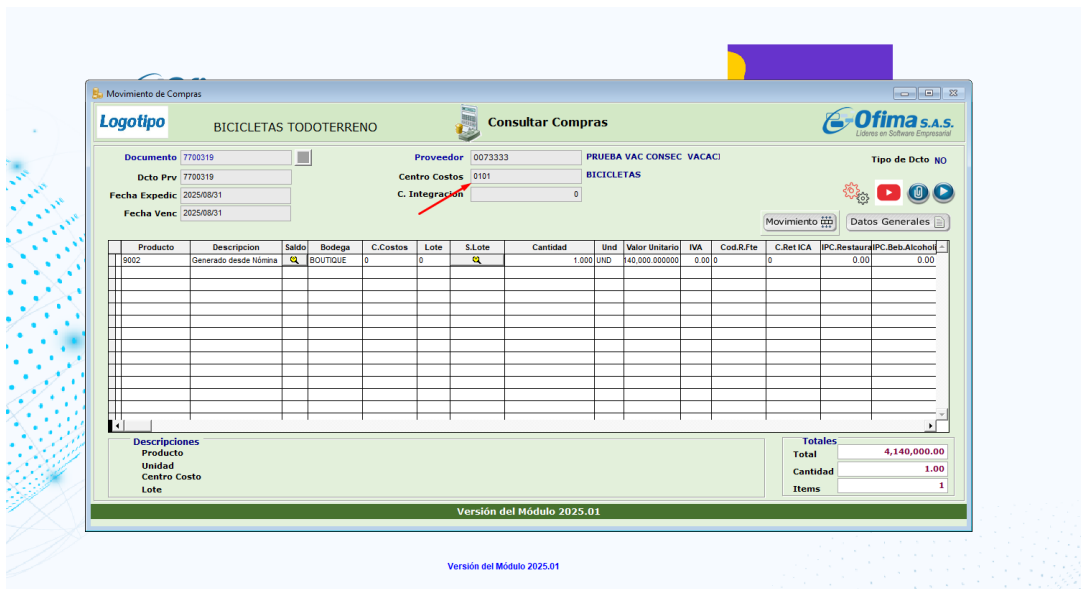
Movimiento de Compras

Logotipo BICICLETAS TODOTERRENO

Consultar Compras

Ofima S.A.S. Líderes en Software Empresarial

Documento 7700319

Dcto Prv 7700319

Fecha Expedic 2025/08/31

Fecha Venc 2025/08/31

Proveedor 0073333 PRUEBA VAC CONSEC VACACI

Centro Costos 0101 BICICLETAS

C. Integracion 0

Tipo de Dcto NO

Movimiento

Datos Generales

| Producto | Descripcion | Saldo | Bodega | C.Costos | Lote | S.Lote | Cantidad | Und | Valor Unitario | IVA | Cod.R.Fte | C.Ret ICA | IPC.Restaura | IPC.Beb.Alcohol |
|---|---|---|---|---|---|---|---|---|---|---|---|---|---|---|
| 9002 | Generado desde Nómina | | BOUTIQUE | 0 | 0 | | 1.000 | UND | 140,000.000000 | 0.00 | 0 | 0 | 0.00 | 0.00 |

Descripciones
Producto
Unidad
Centro Costo
Lote

Totales
Total 4,140,000.00
Cantidad 1.00
Items 1

Versión del Módulo 2025.01

Versión del Módulo 2025.01